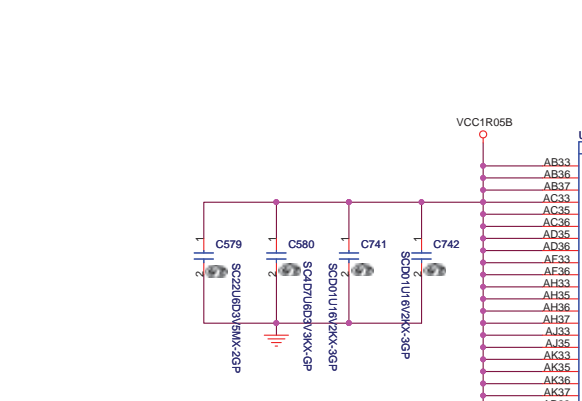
VCC1R05B

AB33
AB36
AB37
AC33
AC35
AC36
AD35
AD36
AF33
AF36
AH33
AH35
AH36
AH37
AJ33
AJ35
AK33
AK35
AK36
AK37

1
2
C579
SC22U6D3V5MX-2GP

1
2
C580
SC4D7U6D3V3KX-GP

1
2
C741
SCD01U16V2KX-3GP

1
2
C742
SCD01U16V2KX-3GP